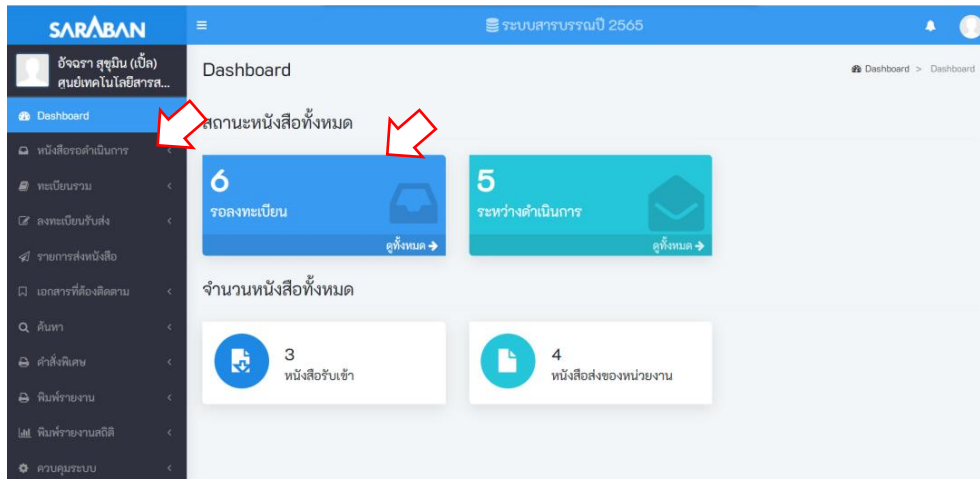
SARABAN

ระบบสารบรรณปี 2565

อัจฉรา สุขุมิน (เปิ้ล)
ศูนย์เทคโนโลยีสารส...

Dashboard
หนังสือรอดำเนินการ
ทะเบียนรวม
ลงทะเบียนรับส่ง
รายการส่งหนังสือ
เอกสารที่ต้องติดตาม
ค้นหา
คำสั่งพิเศษ
พิมพ์รายงาน
พิมพ์รายงานสถิติ
ควบคุมระบบ

Dashboard

Dashboard > Dashboard

สถานะหนังสือทั้งหมด

6
รอลงทะเบียน
ดูทั้งหมด

5
ระหว่างดำเนินการ
ดูทั้งหมด

จำนวนหนังสือทั้งหมด

3
หนังสือรับเข้า

4
หนังสือส่งของหน่วยงาน